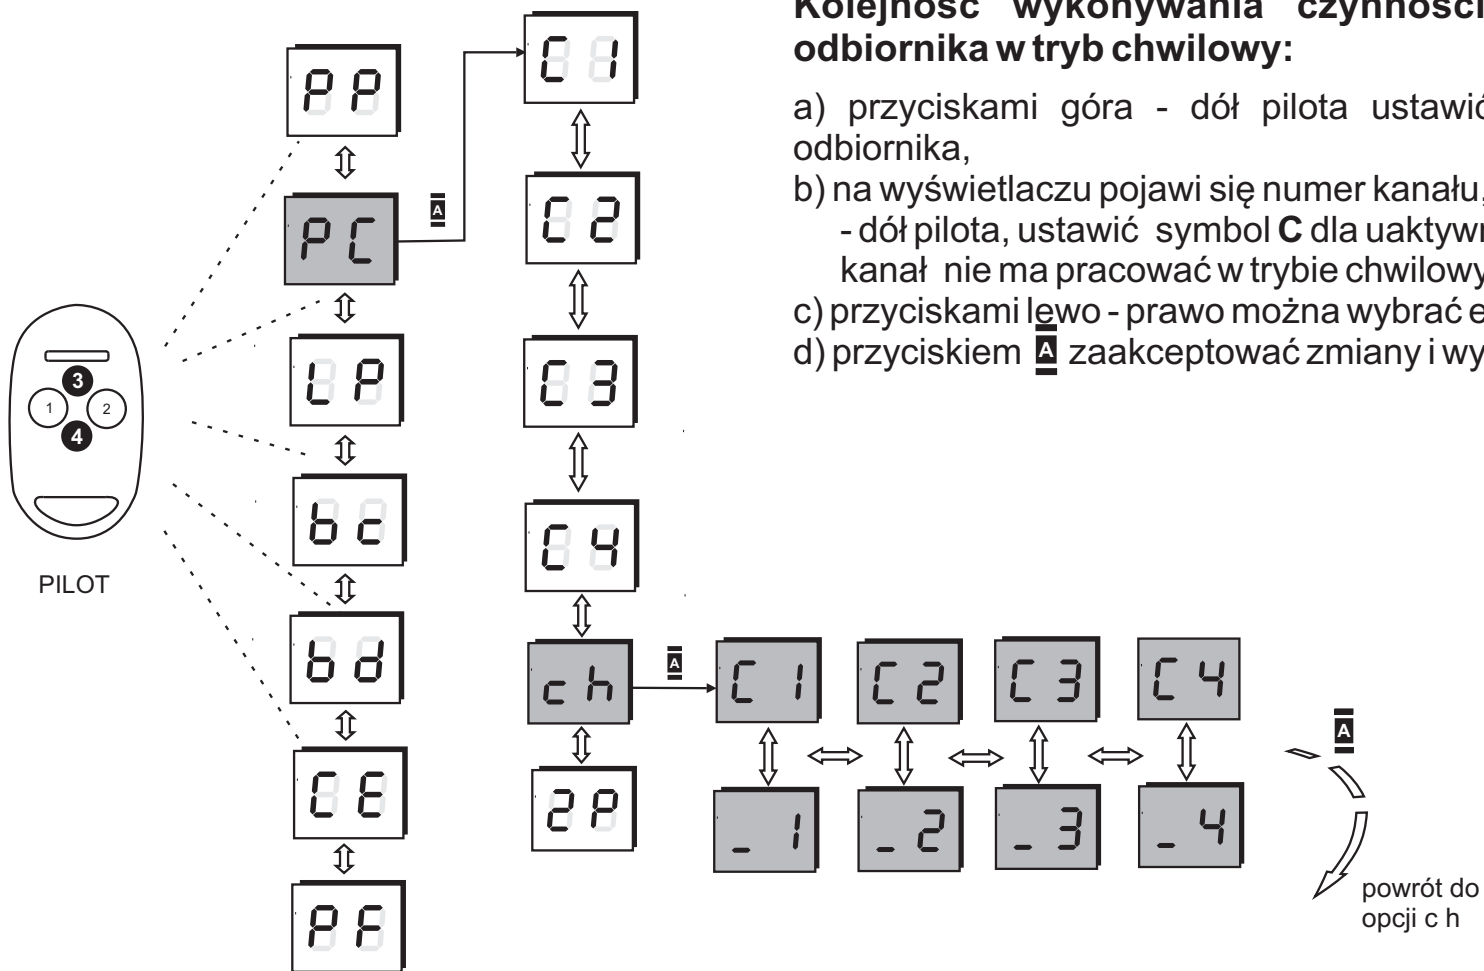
Kolejność wykonywania czynności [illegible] odbiornika w tryb chwilowy:

a) przyciskami góra - dół pilota ustawić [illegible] odbiornika,

b) na wyświetlaczu pojawi się numer kanału, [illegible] - dół pilota, ustawić symbol **C** dla uaktywn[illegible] kanał nie ma pracować w trybie chwilowy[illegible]

c) przyciskami lewo - prawo można wybrać e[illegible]

d) przyciskiem A zaakceptować zmiany i wy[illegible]

PP
PC
LP
bc
bd
CE
PF

A

C1
C2
C3
C4
ch
2P

3
1
2
4

PILOT

A

C1
C2
C3
C4
_1
_2
_3
_4

A

powrót do opcji c h